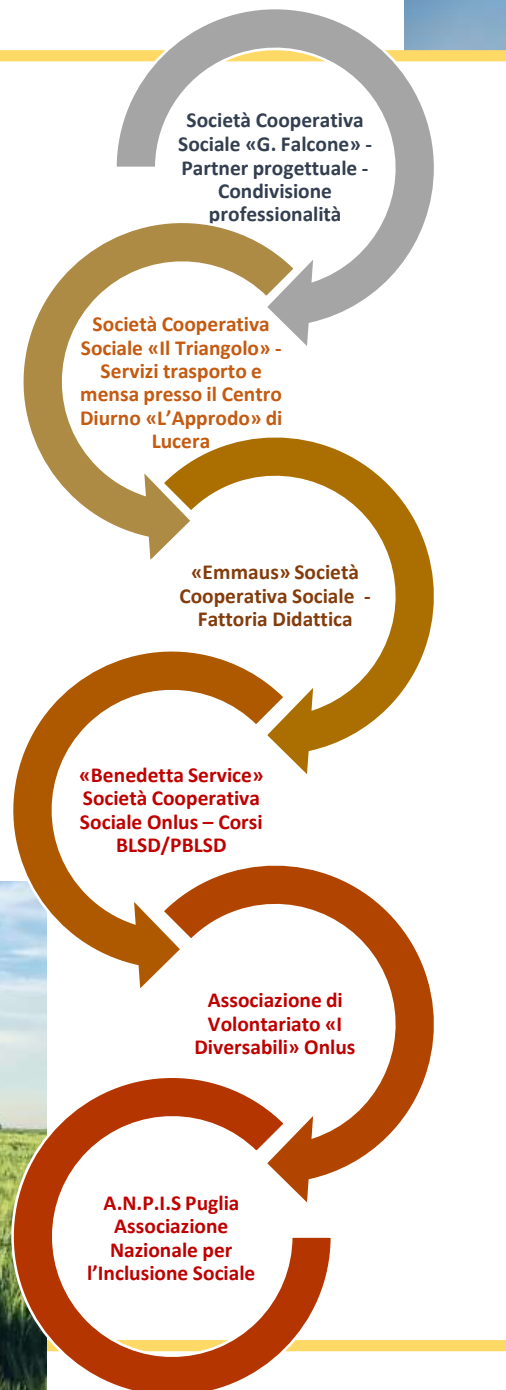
Società Cooperativa Sociale «G. Falcone» - Partner progettuale - Condivisione professionalità

Società Cooperativa Sociale «Il Triangolo» - Servizi trasporto e mensa presso il Centro Diurno «L'Approdo» di Lucera

«Emmaus» Società Cooperativa Sociale - Fattoria Didattica

«Benedetta Service» Società Cooperativa Sociale Onlus – Corsi BLSD/PBLSD

Associazione di Volontariato «I Diversabili» Onlus

A.N.P.I.S Puglia Associazione Nazionale per l'Inclusione Sociale